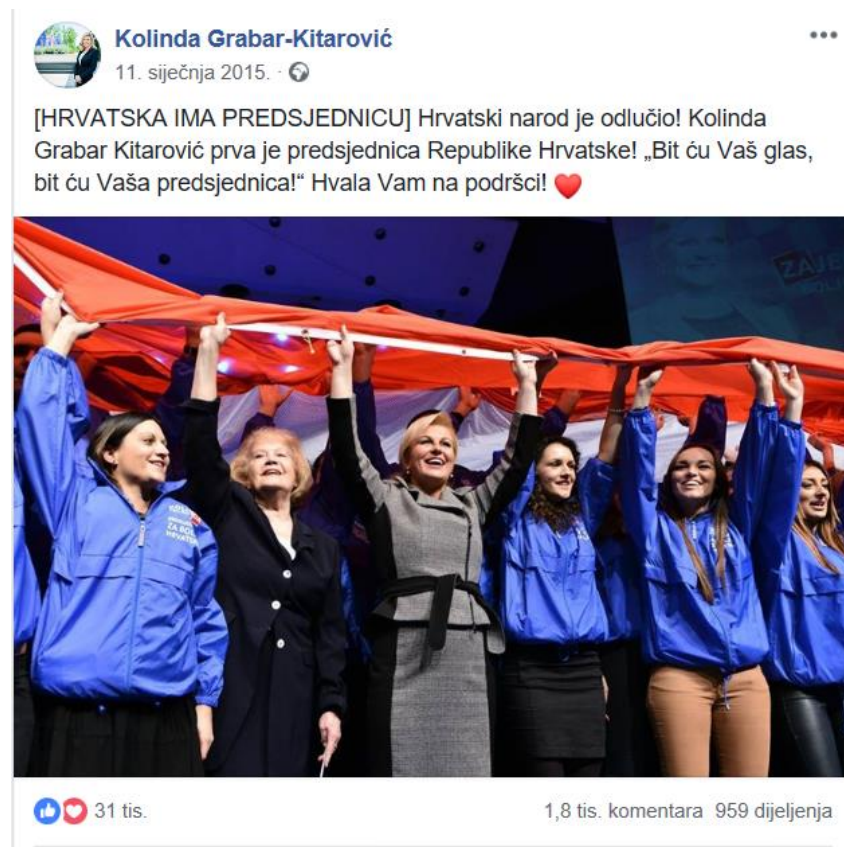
Kolinda Grabar-Kitarović
11. siječnja 2015. ·

[HRVATSKA IMA PREDSJEDNICU] Hrvatski narod je odlučio! Kolinda Grabar Kitarović prva je predsjednica Republike Hrvatske! „Bit ću Vaš glas, bit ću Vaša predsjednica!“ Hvala Vam na podršci! ❤️

ZAJE

31 tis.

1,8 tis. komentara 959 dijeljenja